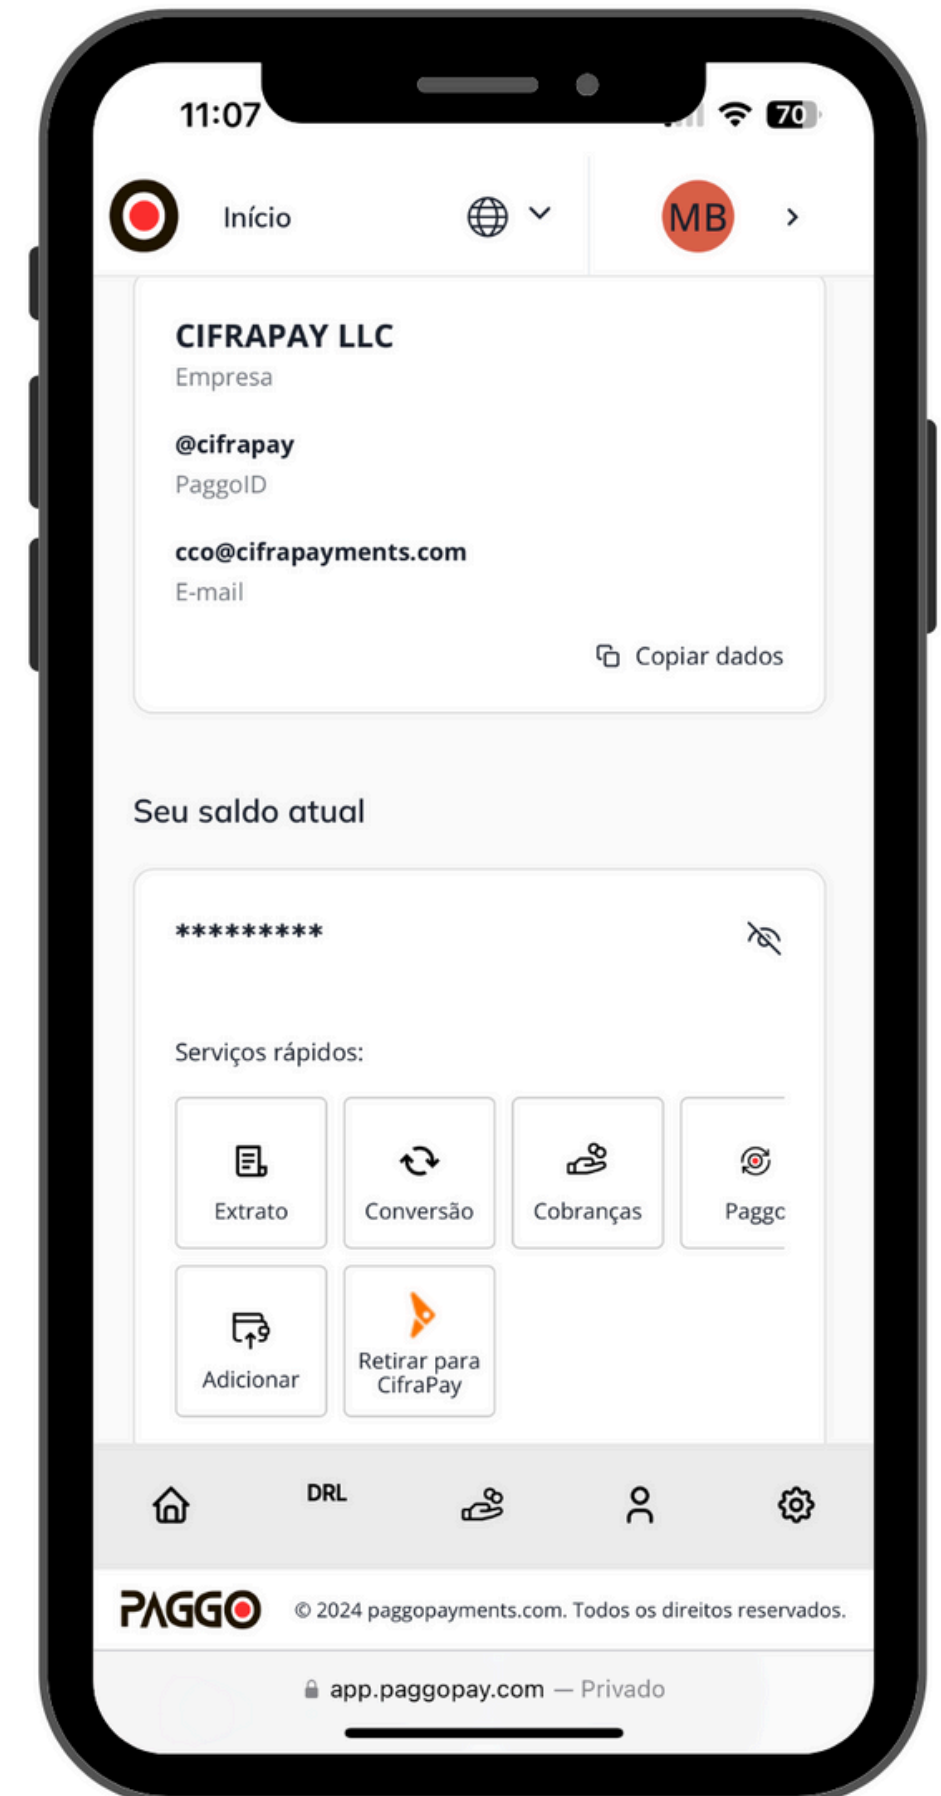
11:07

70

Início

MB

CIFRAPAY LLC
Empresa

@cifrapay
PaggoID

cco@cifrapayments.com
E-mail

Copiar dados

Seu saldo atual

*********

Serviços rápidos:

Extrato

Conversão

Cobranças

Paggc

Adicionar

Retirar para CifraPay

DRL

PAGGO © 2024 paggopayments.com. Todos os direitos reservados.

app.paggopay.com — Privado